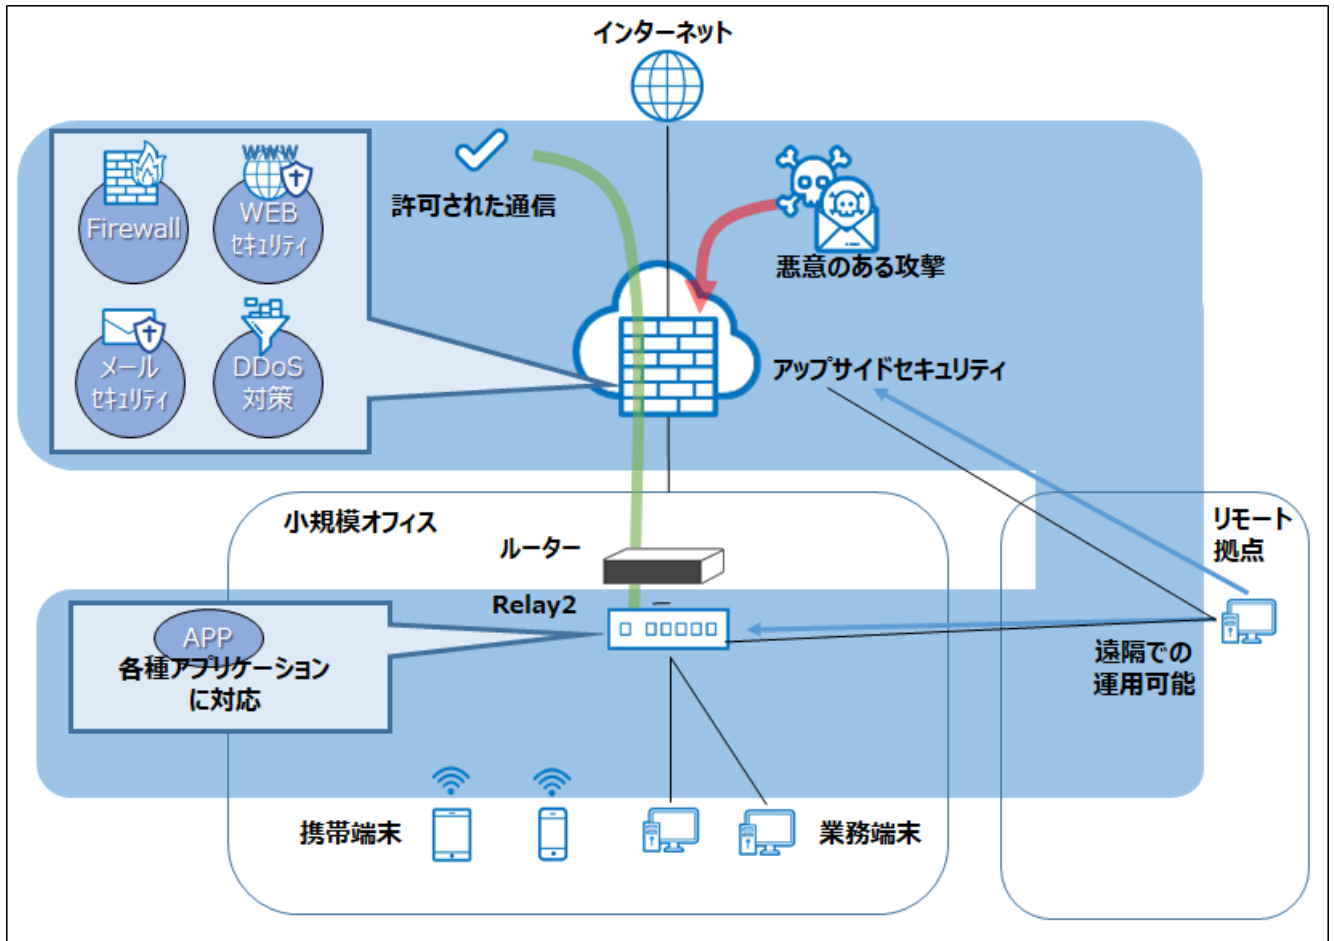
インターネット

Firewall

WEB
セキュリティ

メール
セキュリティ

DDoS
対策

許可された通信

悪意のある攻撃

アップサイドセキュリティ

小規模オフィス

ルーター

Relay2

APP
各種アプリケーション
に対応

リモート
拠点

遠隔での
運用可能

携帯端末

業務端末